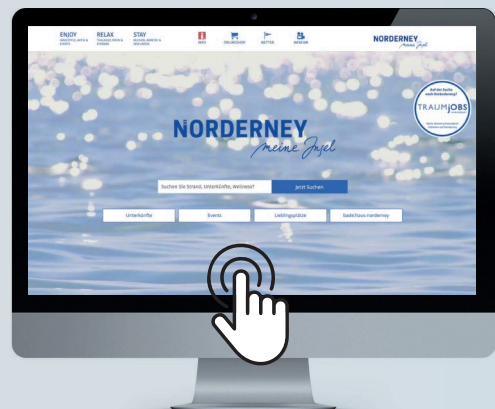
ENJOY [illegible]

RELAX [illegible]

STAY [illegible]

INFO

ONLINESHOP

WETTER

ANREISE

NORDERNEY meine Insel

Auf der Suche nach Norderney? TRAUMJOBS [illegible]

NORDERNEY meine Insel

Suchen Sie Strand, Unterkünfte, Wellness?

Jetzt Suchen

Unterkünfte

Events

Lieblingsplätze

badehaus norderney